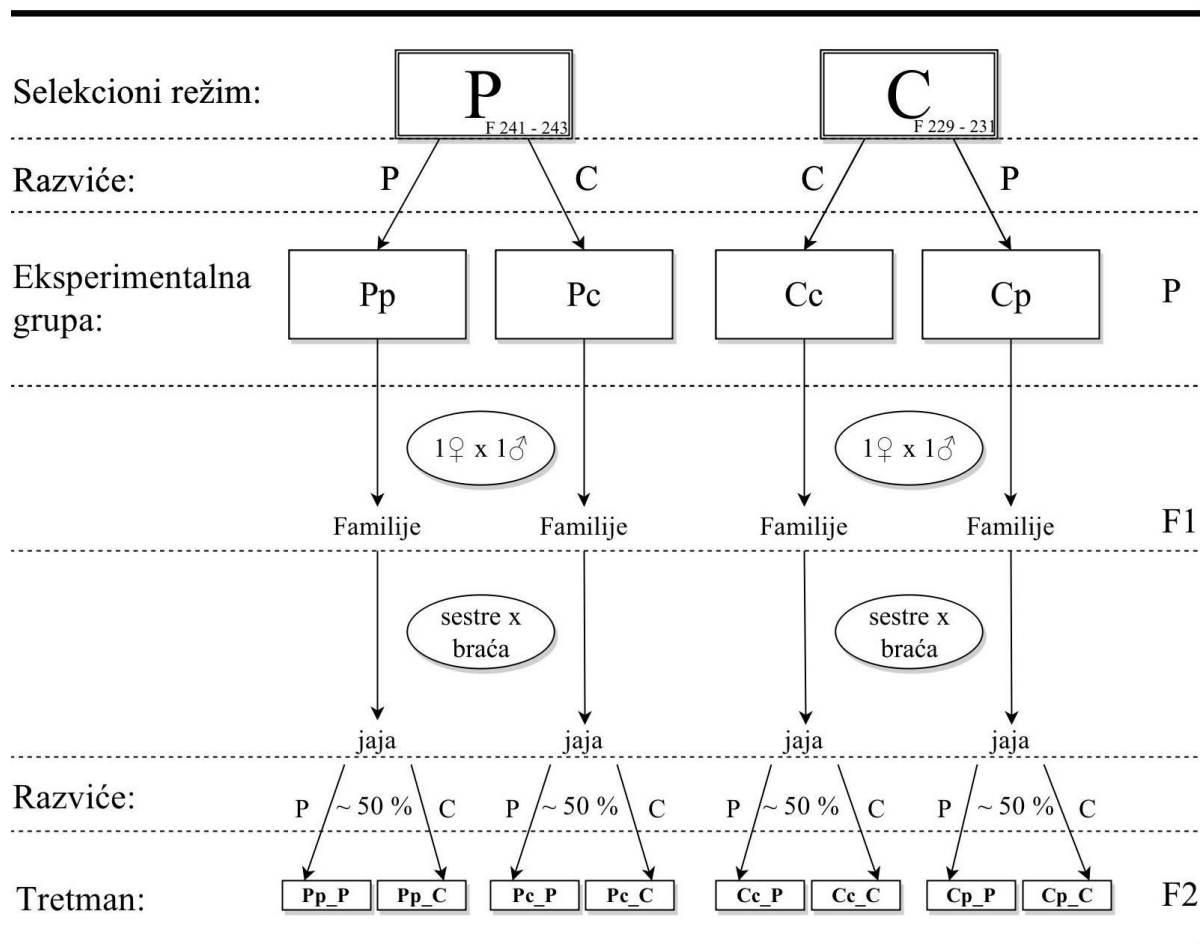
Selekcioni režim:

P
F 241 - 243

C
F 229 - 231

Razviće: P C C P

Eksperimentalna grupa:

Pp Pc Cc Cp

P

1♀ x 1♂

1♀ x 1♂

Familije Familije Familije Familije

F1

sestre x braća

sestre x braća

jaja jaja jaja jaja

Razviće:

P ~ 50 % C P ~ 50 % C P ~ 50 % C P ~ 50 % C

Tretman:

Pp_P Pp_C Pc_P Pc_C Cc_P Cc_C Cp_P Cp_C

F2